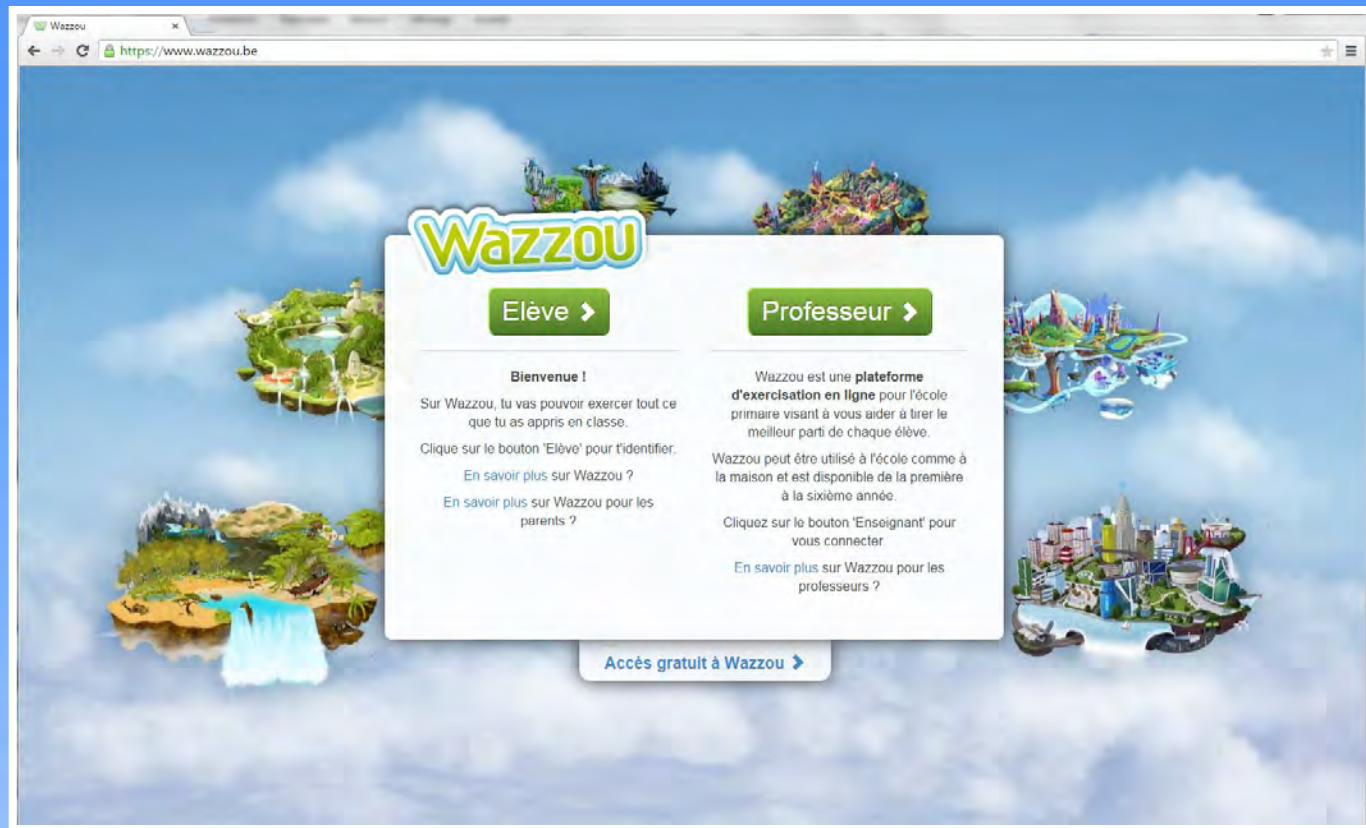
Wazzou

https://www.wazzou.be

Wazzou

Elève

Professeur

Bienvenue !

Sur Wazzou, tu vas pouvoir exercer tout ce que tu as appris en classe.

Clique sur le bouton 'Elève' pour t'identifier.

En savoir plus sur Wazzou ?

En savoir plus sur Wazzou pour les parents ?

Wazzou est une **plateforme d'exercisation en ligne** pour l'école primaire visant à vous aider à tirer le meilleur parti de chaque élève.

Wazzou peut être utilisé à l'école comme à la maison et est disponible de la première à la sixième année.

Cliquez sur le bouton 'Enseignant' pour vous connecter

En savoir plus sur Wazzou pour les professeurs ?

Accès gratuit à Wazzou